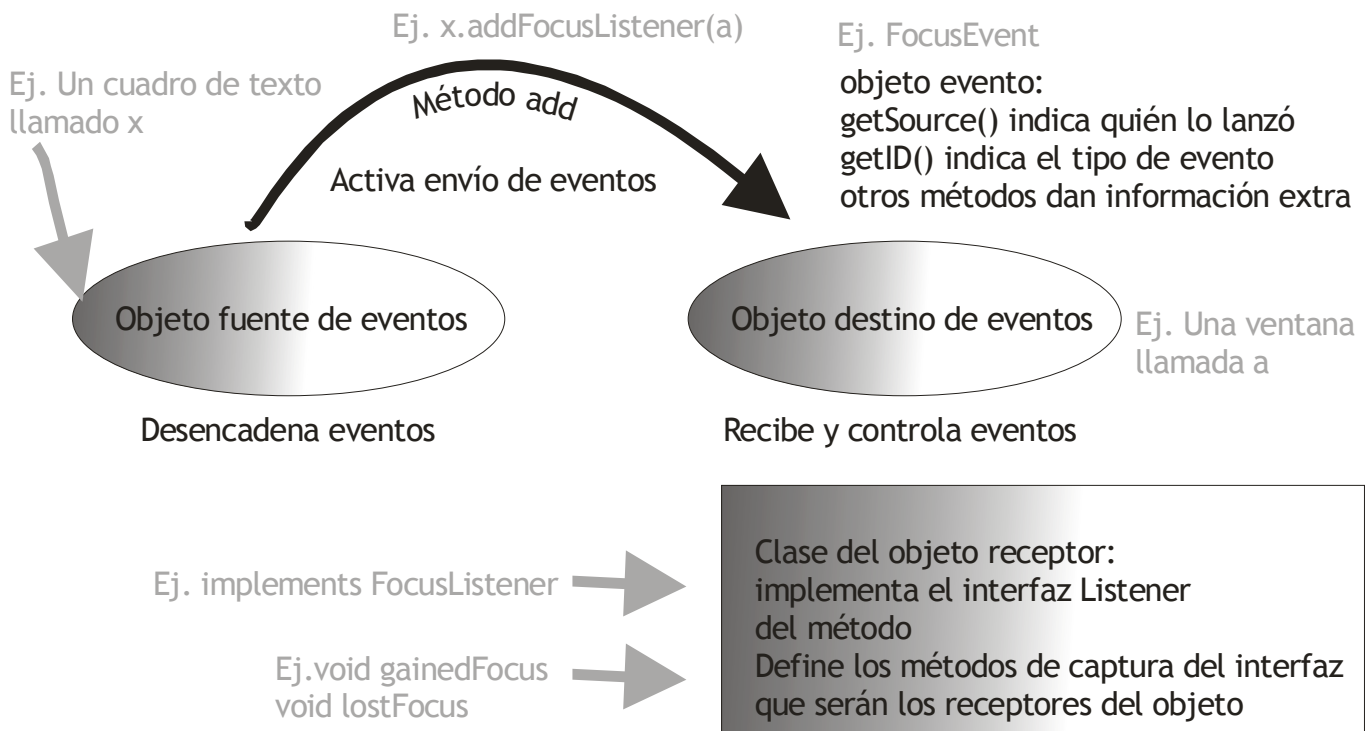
Ej. x.addFocusListener(a)

Ej. FocusEvent

Ej. Un cuadro de texto llamado x

Método add

objeto evento:
getSource() indica quién lo lanzó
getID() indica el tipo de evento
otros métodos dan información extra

Activa envío de eventos

Objeto fuente de eventos

Objeto destino de eventos

Ej. Una ventana llamada a

Desencadena eventos

Recibe y controla eventos

Ej. implements FocusListener

Ej.void gainedFocus
void lostFocus

Clase del objeto receptor:
implementa el interfaz Listener
del método
Define los métodos de captura del interfaz
que serán los receptores del objeto